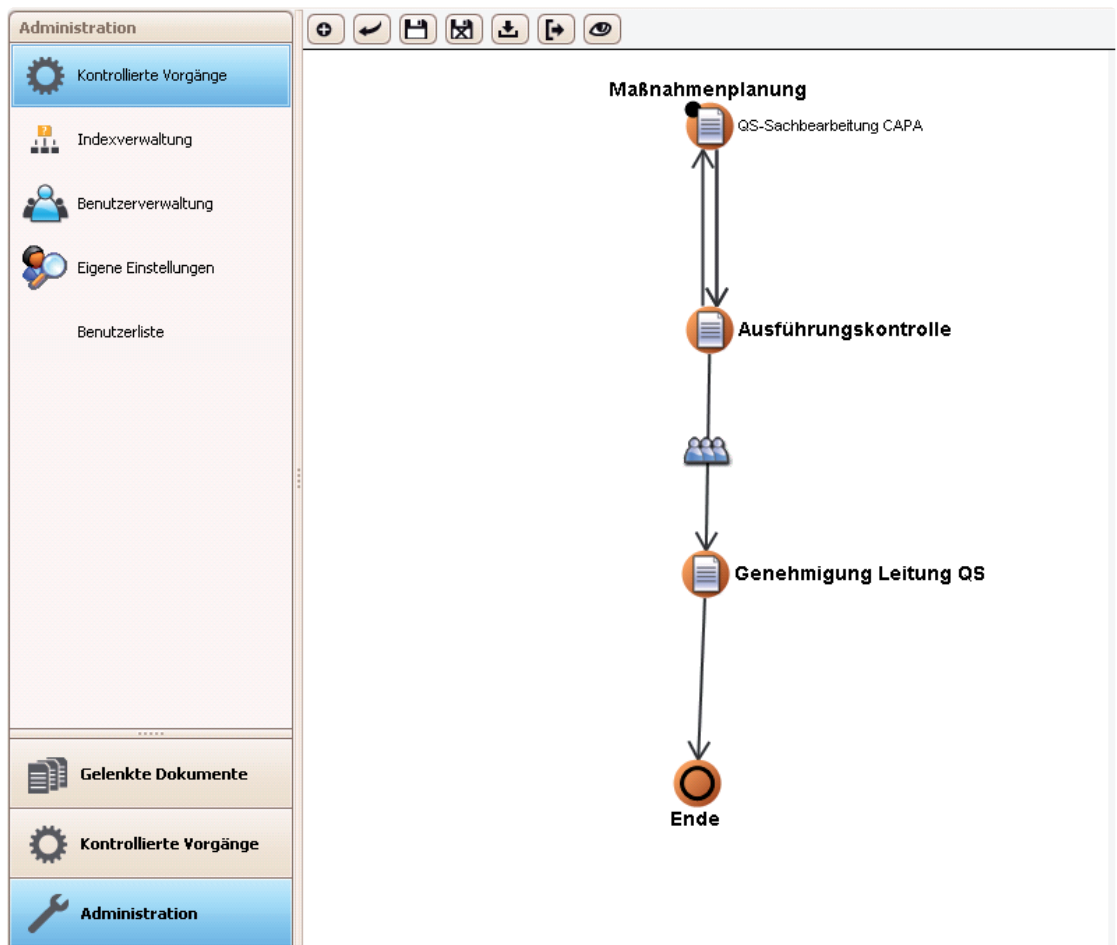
Administration

Kontrollierte Vorgänge

Indexverwaltung

Benutzerverwaltung

Eigene Einstellungen

Benutzerliste

Gelenkte Dokumente

Kontrollierte Vorgänge

Administration

Maßnahmenplanung

QS-Sachbearbeitung CAPA

Ausführungskontrolle

Genehmigung Leitung QS

Ende